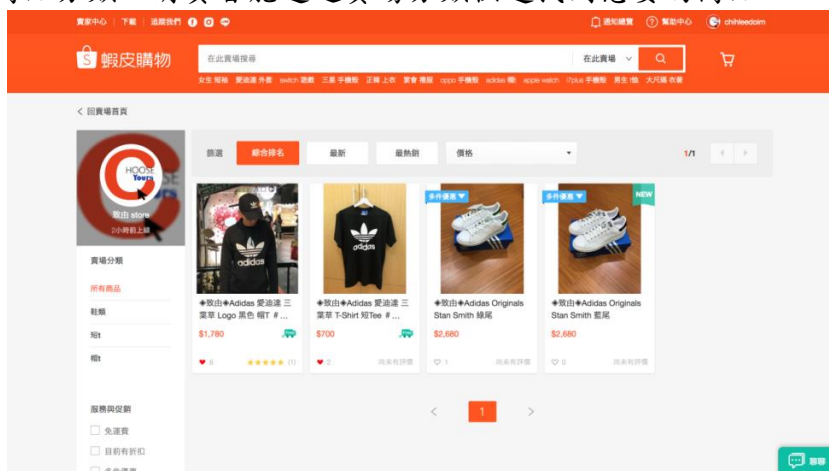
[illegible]

賣家中心 | 下載 | 追蹤我們

通知總覽 幫助中心 chihleedoim

蝦皮購物

在此賣場搜尋

在此賣場

女生 短褲 愛迪達 外套 switch 遊戲 三星 手機殼 正韓 上衣 寶寶 襪服 oppo 手機殼 adidas 帽 apple watch i7plus 手機殼 男生 t恤 大尺碼 衣著

< 回賣場首頁

HOOSE
Yours

致由 store
2小時前上線

賣場分類

所有商品

鞋類

短t

帽t

服務與促銷

免運費

目前有折扣

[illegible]

篩選

綜合排名

最新

最熱銷

價格

1/1

◈致由◈Adidas 愛迪達 三葉草 Logo 黑色 帽T #...
$1,780
6

◈致由◈Adidas 愛迪達 三葉草 T-Shirt 短Tee #...
$700
2
尚未有評價

多件優惠
◈致由◈Adidas Originals Stan Smith 綠尾
$2,680
1
尚未有評價

多件優惠
NEW
◈致由◈Adidas Originals Stan Smith 藍尾
$2,680
0
尚未有評價

1

聊聊